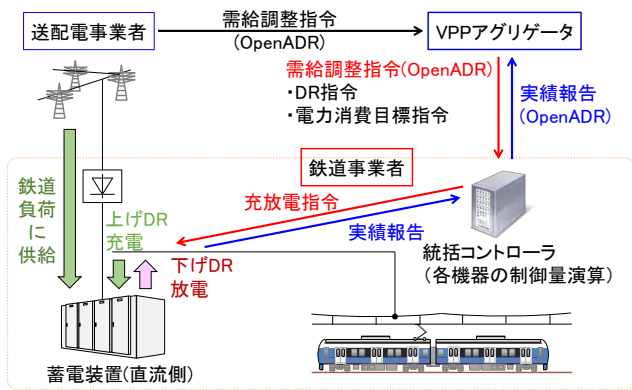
送配電事業者

需給調整指令
(OpenADR)

VPPアグリゲータ

需給調整指令(OpenADR)
・DR指令
・電力消費目標指令

実績報告
(OpenADR)

鉄道事業者

鉄道負荷に供給

上げDR
充電

下げDR
放電

充放電指令

実績報告

統括コントローラ
(各機器の制御量演算)

蓄電装置(直流側)